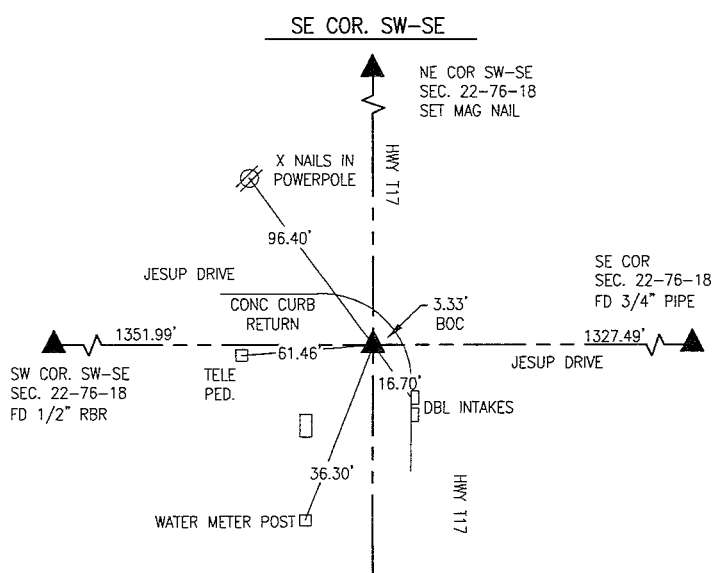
SE COR. SW-SE

NE COR SW-SE
SEC. 22-76-18
SET MAG NAIL

HWY T17

X NAILS IN
POWERPOLE

96.40'

JESUP DRIVE

SE COR
SEC. 22-76-18
FD 3/4" PIPE

CONC CURB
RETURN

3.33'
BOC

1351.99'

1327.49'

61.46'

SW COR. SW-SE
SEC. 22-76-18
FD 1/2" RBR

TELE
PED.

JESUP DRIVE

16.70'

DBL INTAKES

36.30'

HWY T17

WATER METER POST